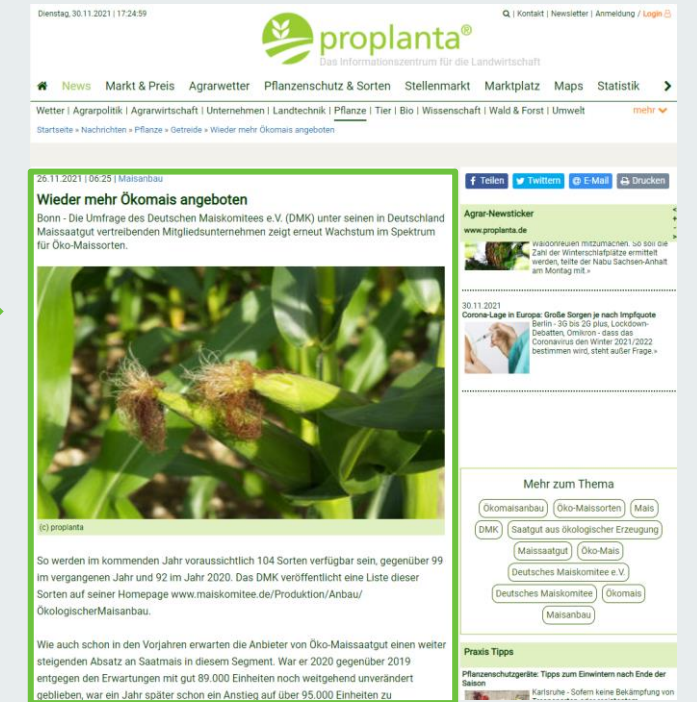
Dienstag, 30.11.2021 | 17:24:59

| Kontakt | Newsletter | Anmeldung | Login

proplanta®
Das Informationszentrum für die Landwirtschaft

News Markt & Preis Agrarwetter Pflanzenschutz & Sorten Stellenmarkt Marktplatz Maps Statistik

Wetter | Agrarpolitik | Agrarwirtschaft | Unternehmen | Landtechnik | Pflanze | Tier | Bio | Wissenschaft | Wald & Forst | Umwelt mehr

Startseite » Nachrichten » Pflanze » Getreide » Wieder mehr Ökomais angeboten

26.11.2021 | 06:25 | Maisanbau

Wieder mehr Ökomais angeboten

Bonn - Die Umfrage des Deutschen Maiskomitees e.V. (DMK) unter seinen in Deutschland Maissaatgut vertreibenden Mitgliedsunternehmen zeigt erneut Wachstum im Spektrum für Öko-Maissorten.

(c) proplanta

So werden im kommenden Jahr voraussichtlich 104 Sorten verfügbar sein, gegenüber 99 im vergangenen Jahr und 92 im Jahr 2020. Das DMK veröffentlicht eine Liste dieser Sorten auf seiner Homepage www.maiskomitee.de/Produktion/Anbau/ÖkologischerMaisanbau.

Wie auch schon in den Vorjahren erwarten die Anbieter von Öko-Maissaatgut einen weiter steigenden Absatz an Saatmais in diesem Segment. War er 2020 gegenüber 2019 entgegen den Erwartungen mit gut 89.000 Einheiten noch weitgehend unverändert geblieben, war ein Jahr später schon ein Anstieg auf über 95.000 Einheiten zu

Teilen Twittern E-Mail Drucken

Agrar-Newsticker
www.proplanta.de

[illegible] mitzumachen. So soll die Zahl der Winterschlafplätze ermittelt werden, teilte der Nabu Sachsen-Anhalt am Montag mit.»

30.11.2021
Corona-Lage in Europa: Große Sorgen je nach Impfquote
Berlin - 3G bis 2G plus, Lockdown-Debatten, Omikron - dass das Coronavirus den Winter 2021/2022 bestimmen wird, steht außer Frage.»

Mehr zum Thema
Ökomaisanbau Öko-Maissorten Mais DMK Saatgut aus ökologischer Erzeugung Maissaatgut Öko-Mais Deutsches Maiskomitee e.V. Deutsches Maiskomitee Ökomais Maisanbau

Praxis Tipps
Pflanzenschutzgeräte: Tipps zum Einwintern nach Ende der Saison
Karlsruhe - Sofern keine Bekämpfung von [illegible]